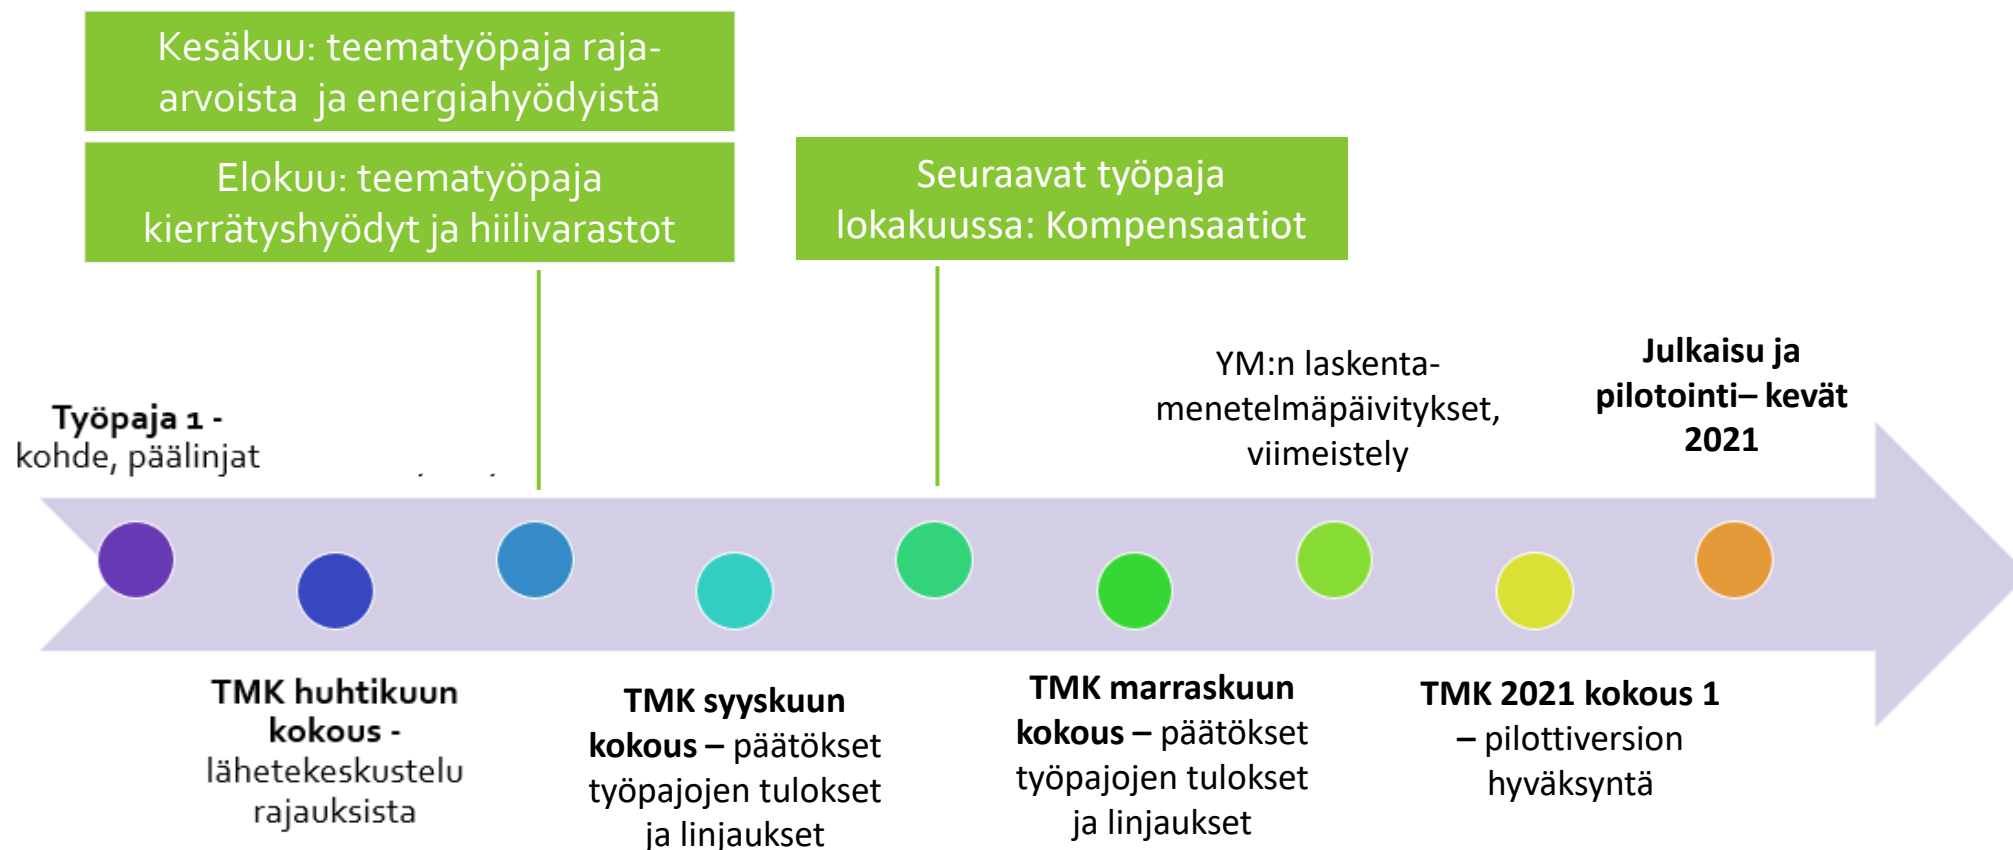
Kesäkuu: teematyöpaja raja-arvoista ja energiahyödyistä

Elokuu: teematyöpaja kierrätyshyödyt ja hiilivarastot

Seuraavat työpaja lokakuussa: Kompensaatiot

Työpaja 1 - kohde, päälinjat

YM:n laskenta-menetelmäpäivitykset, viimeistely

Julkaisu ja pilotointi– kevät 2021

TMK huhtikuun kokous - lähetekeskustelu rajauksista

TMK syyskuun kokous – päätökset työpajojen tulokset ja linjaukset

TMK marraskuun kokous – päätökset työpajojen tulokset ja linjaukset

TMK 2021 kokous 1 – pilottiversion hyväksyntä